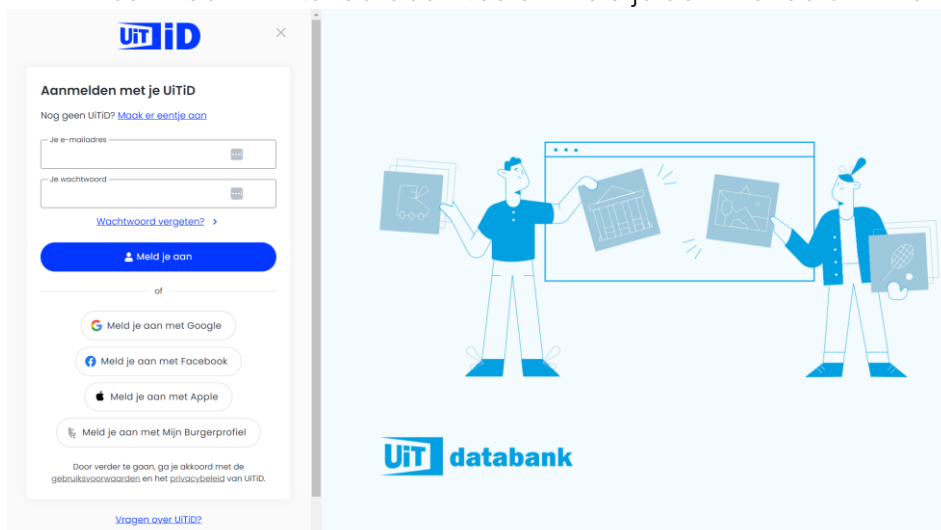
UiT iD

×

Aanmelden met je UiTiD

Nog geen UiTiD? Maak er eentje aan

Je e-mailadres

Je wachtwoord

Wachtwoord vergeten? >

Meld je aan

of

Meld je aan met Google

Meld je aan met Facebook

Meld je aan met Apple

Meld je aan met Mijn Burgerprofiel

Door verder te gaan, ga je akkoord met de gebruiksvoorwaarden en het privacybeleid van UiTiD.

Vragen over UiTiD?

UiT databank